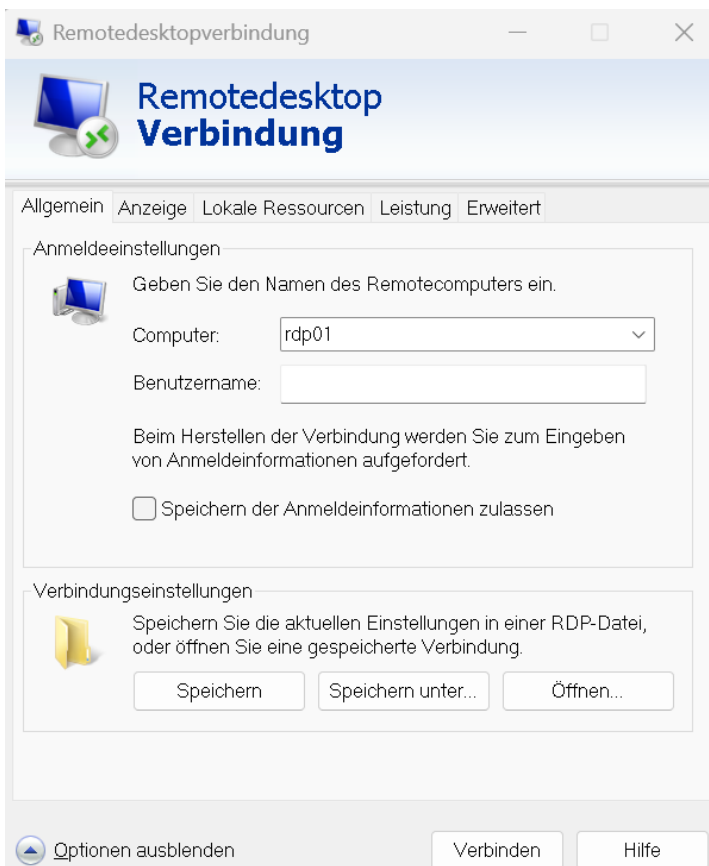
Remotedesktopverbindung

Remotedesktop
Verbindung

Allgemein Anzeige Lokale Ressourcen Leistung Erweitert

Anmeldeeinstellungen

Geben Sie den Namen des Remotecomputers ein.

Computer: rdp01

Benutzername:

Beim Herstellen der Verbindung werden Sie zum Eingeben von Anmeldeinformationen aufgefordert.

Speichern der Anmeldeinformationen zulassen

Verbindungseinstellungen

Speichern Sie die aktuellen Einstellungen in einer RDP-Datei, oder öffnen Sie eine gespeicherte Verbindung.

Speichern Speichern unter... Öffnen...

Optionen ausblenden Verbinden Hilfe